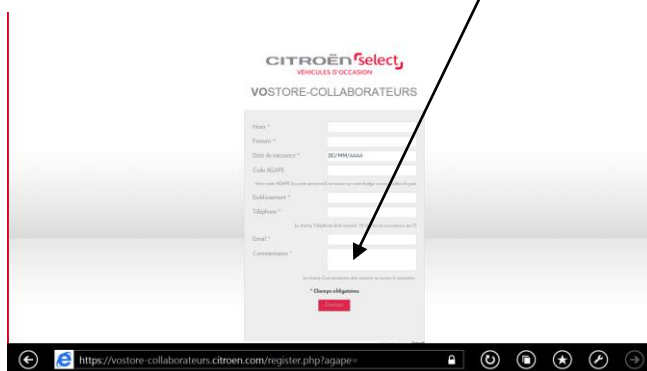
CITROËN select
VÉHICULES D'OCCASION
VOSTORE-COLLABORATEURS

Nom *
Prénom *
Date de naissance * DD/MM/AAAA
Code AGAPE
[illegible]
Etablissement *
Téléphone *
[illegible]
Email *
Commentaires *
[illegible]
* Champs obligatoires
Envoyer

https://vostore-collaborateurs.citroen.com/register.php?agape=